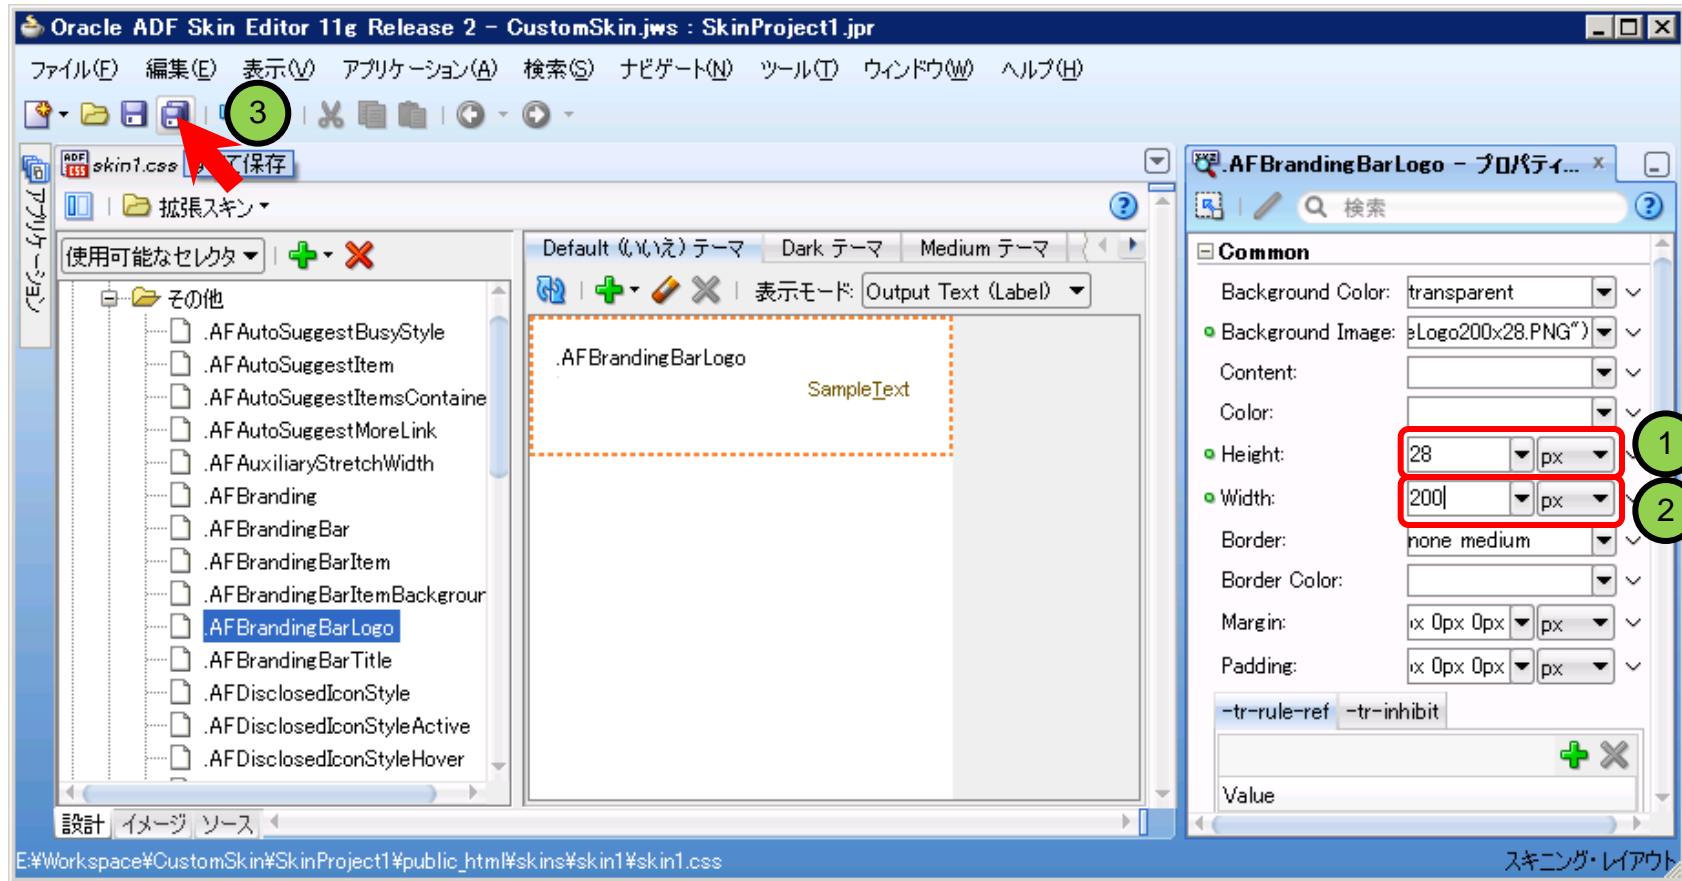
Oracle ADF Skin Editor 11g Release 2 - CustomSkin.jws : SkinProject1.jpr

ファイル(F) 編集(E) 表示(V) アプリケーション(A) 検索(S) ナビゲート(N) ツール(T) ウィンドウ(W) ヘルプ(H)

3

skin1.css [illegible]て保存

アプリケーション

拡張スキン

使用可能なセレクタ

その他
.AFAutoSuggestBusyStyle
.AFAutoSuggestItem
.AFAutoSuggestItemsContaine
.AFAutoSuggestMoreLink
.AFAuxiliaryStretchWidth
.AFBranding
.AFBrandingBar
.AFBrandingBarItem
.AFBrandingBarItemBackgrour
.AFBrandingBarLogo
.AFBrandingBarTitle
.AFDisclosedIconStyle
.AFDisclosedIconStyleActive
.AFDisclosedIconStyleHover

Default (いいえ) テーマ Dark テーマ Medium テーマ

表示モード: Output Text (Label)

.AFBrandingBarLogo
SampleText

.AFBrandingBarLogo - プロパティ...

検索

Common
Background Color: transparent
Background Image: eLogo200x28.PNG")
Content:
Color:
Height: 28 px
Width: 200 px
Border: none medium
Border Color:
Margin: x 0px 0px px
Padding: x 0px 0px px

1
2

-tr-rule-ref -tr-inhibit

Value

設計 イメージ ソース

E:¥Workspace¥CustomSkin¥SkinProject1¥public_html¥skins¥skin1¥skin1.css

スキニング・レイアウト